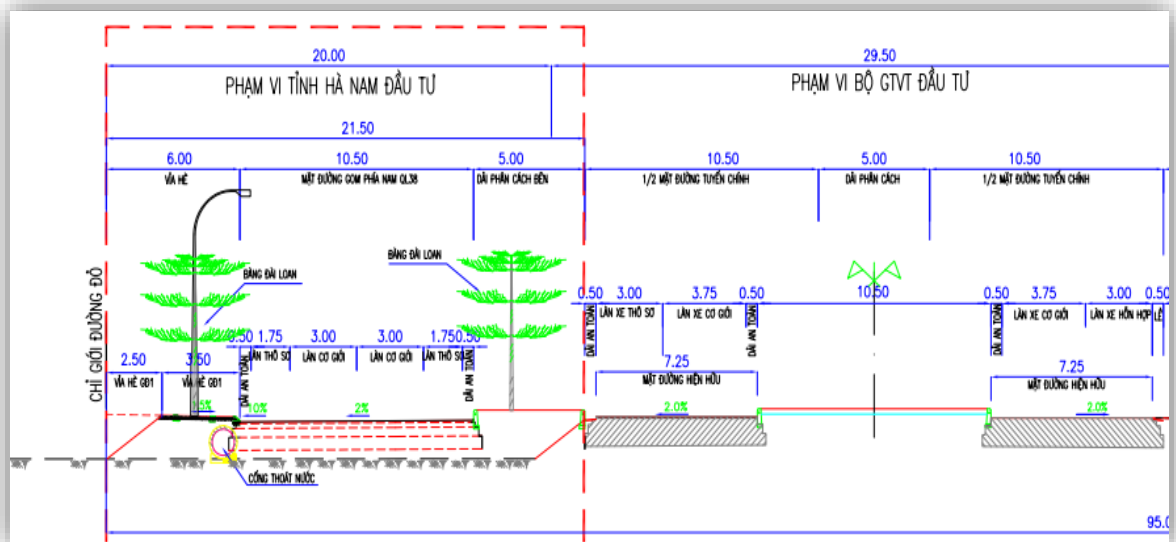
20.00

PHẠM VI TỈNH HÀ NAM ĐẦU TƯ

21.50

29.50

PHẠM VI BỘ GTVT ĐẦU TƯ

6.00

VỈA HÈ

10.50

MẶT ĐƯỜNG GOM PHÍA NAM QL38

5.00

DẢI PHÂN CÁCH BÊN

10.50

1/2 MẶT ĐƯỜNG TUYẾN CHÍNH

5.00

DẢI PHÂN CÁCH

10.50

1/2 MẶT ĐƯỜNG TUYẾN CHÍNH

CHỈ GIỚI ĐƯỜNG ĐỎ

BÀNG ĐÀI LOAN

BÀNG ĐÀI LOAN

2.50

3.50

0.50

1.75

3.00

3.00

1.75

0.50

VỈA HÈ GĐ1

VỈA HÈ GĐ1

DẢI AN TOÀN

LÀN THÔ SƠ

LÀN CƠ GIỚI

LÀN CƠ GIỚI

LÀN THÔ SƠ

DẢI AN TOÀN

1.5%

1.0%

2%

CỐNG THOÁT NƯỚC

0.50

3.00

3.75

0.50

DẢI AN TOÀN

LÀN XE THÔ SƠ

LÀN XE CƠ GIỚI

DẢI AN TOÀN

7.25

MẶT ĐƯỜNG HIỆN HỮU

2.0%

10.50

0.50

3.75

3.00

0.50

DẢI AN TOÀN

LÀN XE CƠ GIỚI

LÀN XE HỖN HỢP

LỀ

7.25

MẶT ĐƯỜNG HIỆN HỮU

2.0%

95.0